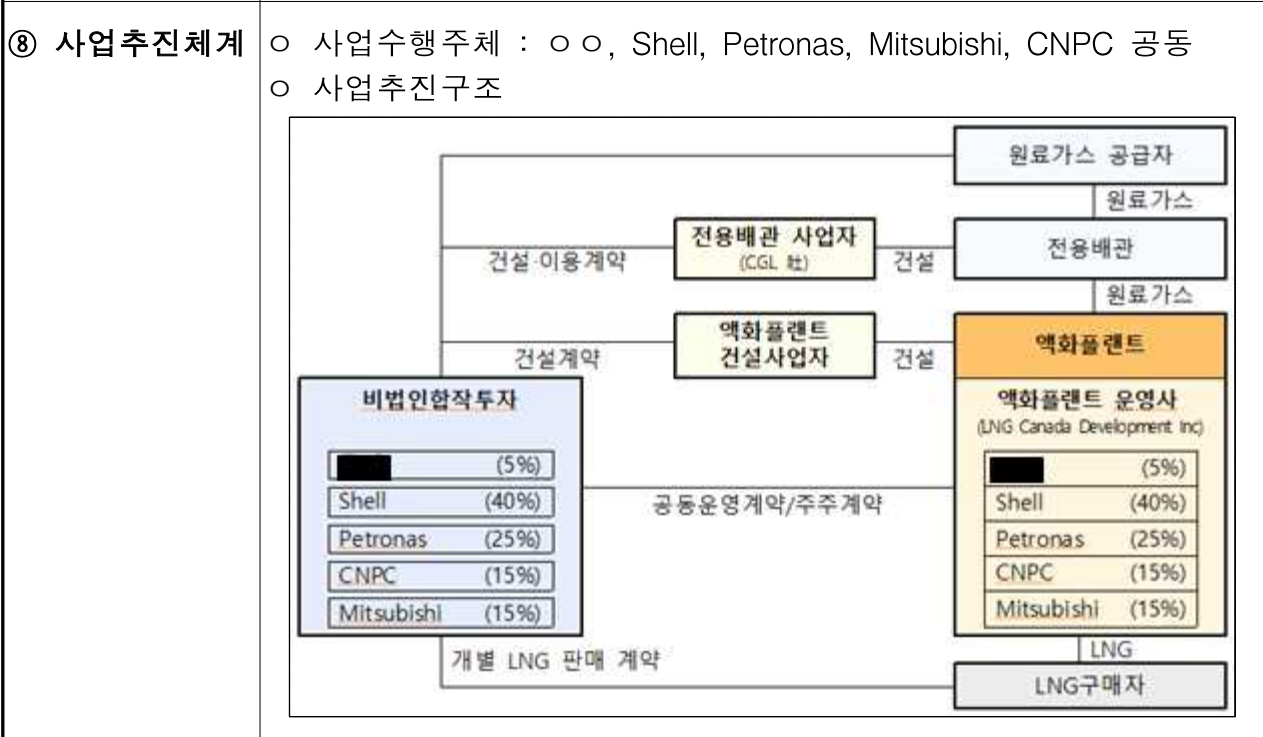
| ⑧ 사업추진체계 | ㅇ 사업수행주체 : ㅇㅇ, Shell, Petronas, Mitsubishi, CNPC 공동<br>ㅇ 사업추진구조 |
|---|---|

원료가스 공급자

원료가스

건설·이용계약

전용배관 사업자 (CGL 社)

건설

전용배관

원료가스

건설계약

액화플랜트 건설사업자

건설

액화플랜트

비법인합작투자

| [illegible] | (5%) |
|---|---|
| Shell | (40%) |
| Petronas | (25%) |
| CNPC | (15%) |
| Mitsubishi | (15%) |

공동운영계약/주주계약

액화플랜트 운영사 (LNG Canada Development Inc)

| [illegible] | (5%) |
|---|---|
| Shell | (40%) |
| Petronas | (25%) |
| CNPC | (15%) |
| Mitsubishi | (15%) |

개별 LNG 판매 계약

LNG

LNG구매자